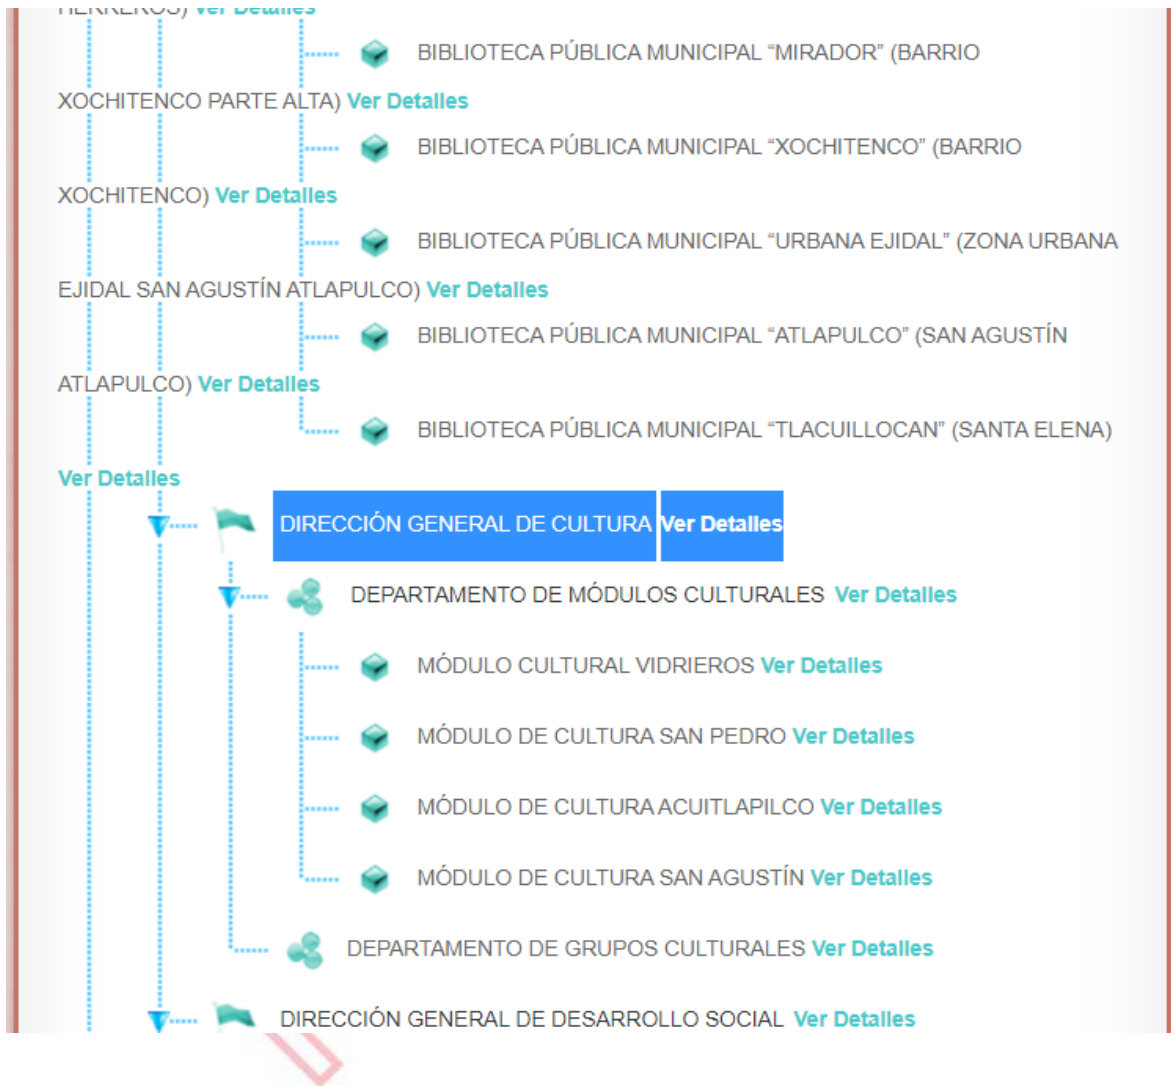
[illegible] Ver Detalles

BIBLIOTECA PÚBLICA MUNICIPAL “MIRADOR” (BARRIO XOCHITENCO PARTE ALTA) Ver Detalles

BIBLIOTECA PÚBLICA MUNICIPAL “XOCHITENCO” (BARRIO XOCHITENCO) Ver Detalles

BIBLIOTECA PÚBLICA MUNICIPAL “URBANA EJIDAL” (ZONA URBANA EJIDAL SAN AGUSTÍN ATLAPULCO) Ver Detalles

BIBLIOTECA PÚBLICA MUNICIPAL “ATLAPULCO” (SAN AGUSTÍN ATLAPULCO) Ver Detalles

BIBLIOTECA PÚBLICA MUNICIPAL “TLACUILLOCAN” (SANTA ELENA) Ver Detalles

DIRECCIÓN GENERAL DE CULTURA Ver Detalles

DEPARTAMENTO DE MÓDULOS CULTURALES Ver Detalles

MÓDULO CULTURAL VIDRIEROS Ver Detalles

MÓDULO DE CULTURA SAN PEDRO Ver Detalles

MÓDULO DE CULTURA ACUITLAPILCO Ver Detalles

MÓDULO DE CULTURA SAN AGUSTÍN Ver Detalles

DEPARTAMENTO DE GRUPOS CULTURALES Ver Detalles

DIRECCIÓN GENERAL DE DESARROLLO SOCIAL Ver Detalles